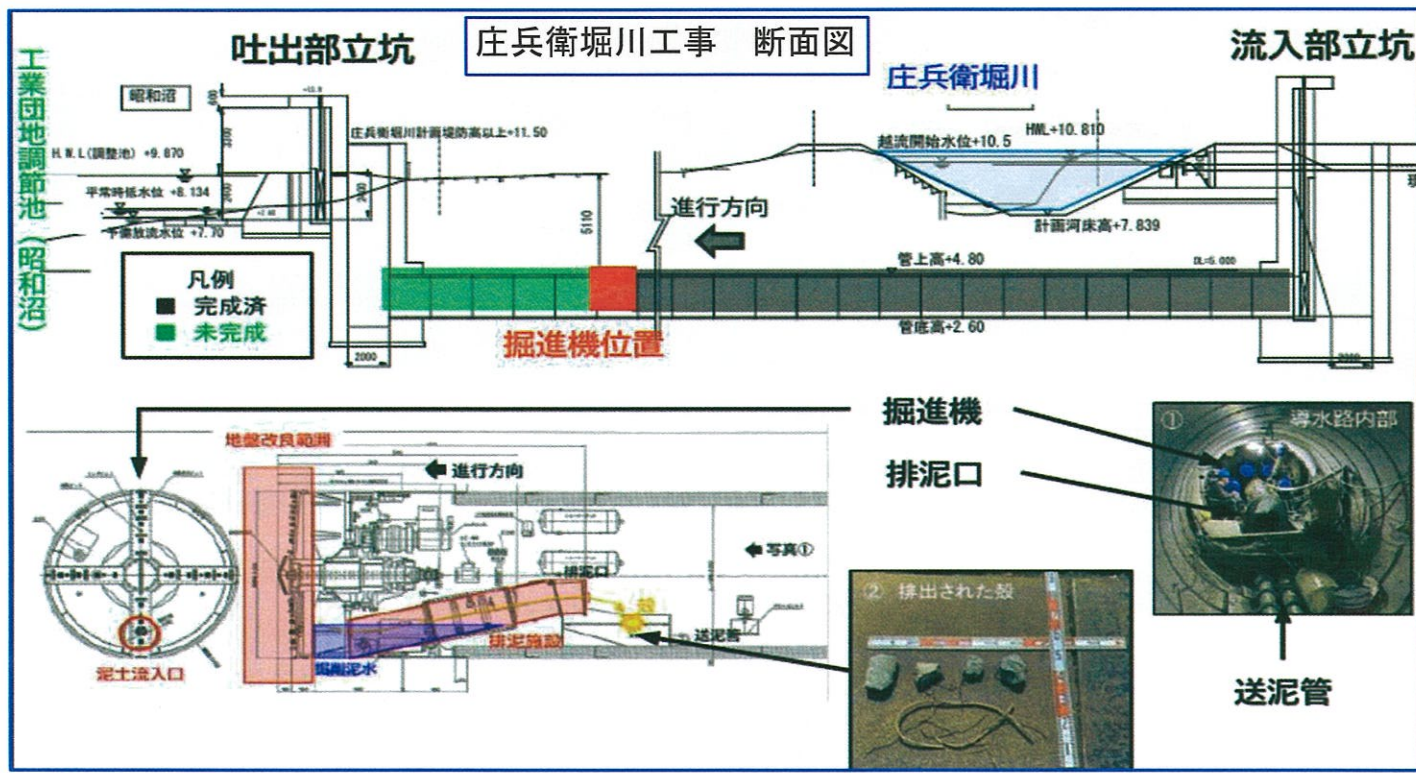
庄兵衛堀川工事　断面図

吐出部立坑

流入部立坑

工業団地調節池（昭和沼）

昭和沼

H.W.L（調整池）+9.870

平常時低水位 +8.134

予備放流水位 +7.70

庄兵衛堀川計画堤防高以上+11.50

5110

庄兵衛堀川

越流開始水位+10.5

HWL+10.810

計画河床高+7.839

進行方向

管上高+4.80

管底高+2.60

凡例
■ 完成済
■ 未完成

掘進機位置

2000

2000

掘進機

排泥口

① 導水路内部

送泥管

地盤改良範囲

進行方向

写真①

排泥口

排泥施設

送泥管

泥土流入口

② 排出された殻